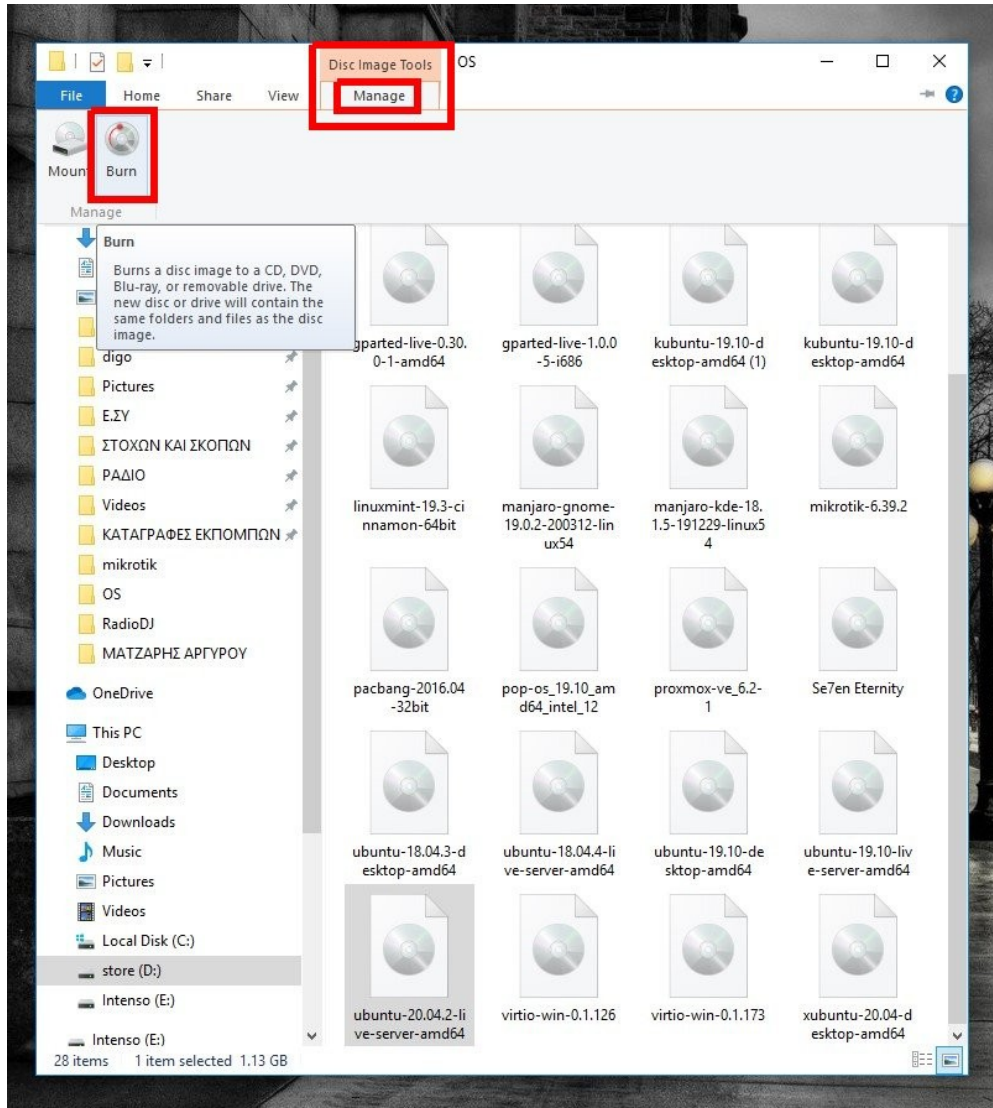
Disc Image Tools
OS
File
Home
Share
View
Manage

Mount
Burn
Manage

Burn
Burns a disc image to a CD, DVD, Blu-ray, or removable drive. The new disc or drive will contain the same folders and files as the disc image.

digo
Pictures
Ε.ΣΥ
ΣΤΟΧΩΝ ΚΑΙ ΣΚΟΠΩΝ
ΡΑΔΙΟ
Videos
ΚΑΤΑΓΡΑΦΕΣ ΕΚΠΟΜΠΩΝ
mikrotik
OS
RadioDJ
ΜΑΤΖΑΡΗΣ ΑΡΓΥΡΟΥ
OneDrive
This PC
Desktop
Documents
Downloads
Music
Pictures
Videos
Local Disk (C:)
store (D:)
Intenso (E:)
Intenso (E:)

gparted-live-0.30.0-1-amd64
gparted-live-1.0.0-5-i686
kubuntu-19.10-desktop-amd64 (1)
kubuntu-19.10-desktop-amd64
linuxmint-19.3-cinnamon-64bit
manjaro-gnome-19.0.2-200312-linux54
manjaro-kde-18.1.5-191229-linux54
mikrotik-6.39.2
pacbang-2016.04-32bit
pop-os_19.10_amd64_intel_12
proxmox-ve_6.2-1
Se7en Eternity
ubuntu-18.04.3-desktop-amd64
ubuntu-18.04.4-live-server-amd64
ubuntu-19.10-desktop-amd64
ubuntu-19.10-live-server-amd64
ubuntu-20.04.2-live-server-amd64
virtio-win-0.1.126
virtio-win-0.1.173
xubuntu-20.04-desktop-amd64

28 items   1 item selected 1.13 GB